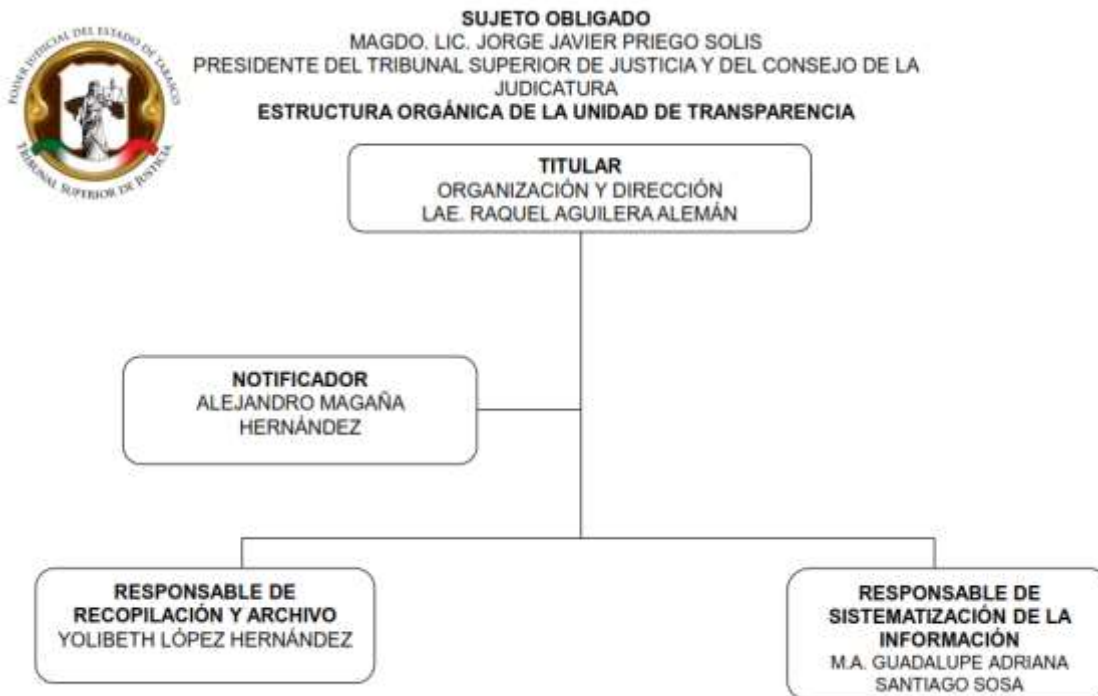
PODER JUDICIAL DEL ESTADO DE TABASCO
TRIBUNAL SUPERIOR DE JUSTICIA

SUJETO OBLIGADO
MAGDO. LIC. JORGE JAVIER PRIEGO SOLIS
PRESIDENTE DEL TRIBUNAL SUPERIOR DE JUSTICIA Y DEL CONSEJO DE LA JUDICATURA
ESTRUCTURA ORGÁNICA DE LA UNIDAD DE TRANSPARENCIA

TITULAR
ORGANIZACIÓN Y DIRECCIÓN
LAE. RAQUEL AGUILERA ALEMÁN

NOTIFICADOR
ALEJANDRO MAGAÑA HERNÁNDEZ

RESPONSABLE DE RECOPILACIÓN Y ARCHIVO
YOLIBETH LÓPEZ HERNÁNDEZ

RESPONSABLE DE SISTEMATIZACIÓN DE LA INFORMACIÓN
M.A. GUADALUPE ADRIANA SANTIAGO SOSA